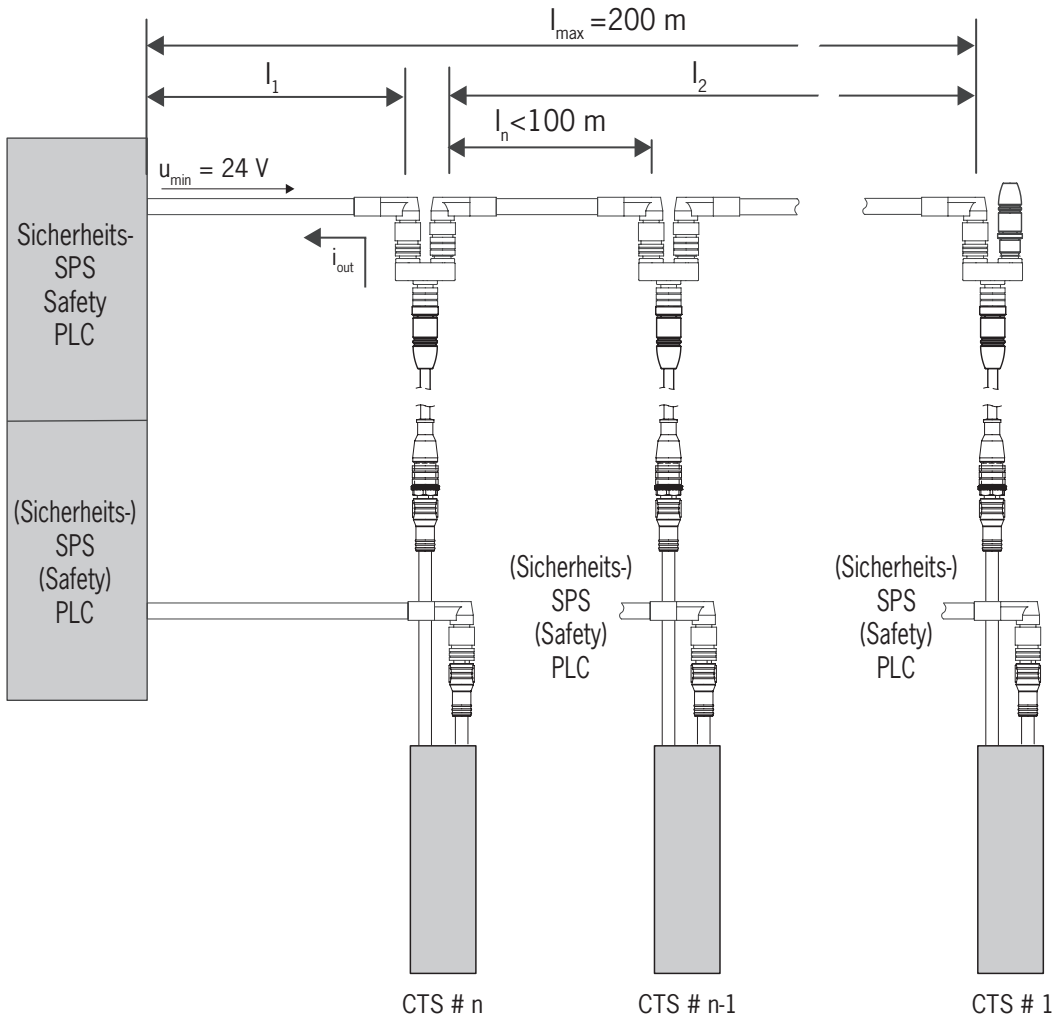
$l_{max}$ =200 m

$l_1$

$l_2$

$l_n$<100 m

$u_{min}$ = 24 V

$i_{out}$

Sicherheits-
SPS
Safety
PLC

(Sicherheits-)
SPS
(Safety)
PLC

(Sicherheits-)
SPS
(Safety)
PLC

(Sicherheits-)
SPS
(Safety)
PLC

CTS # n

CTS # n-1

CTS # 1